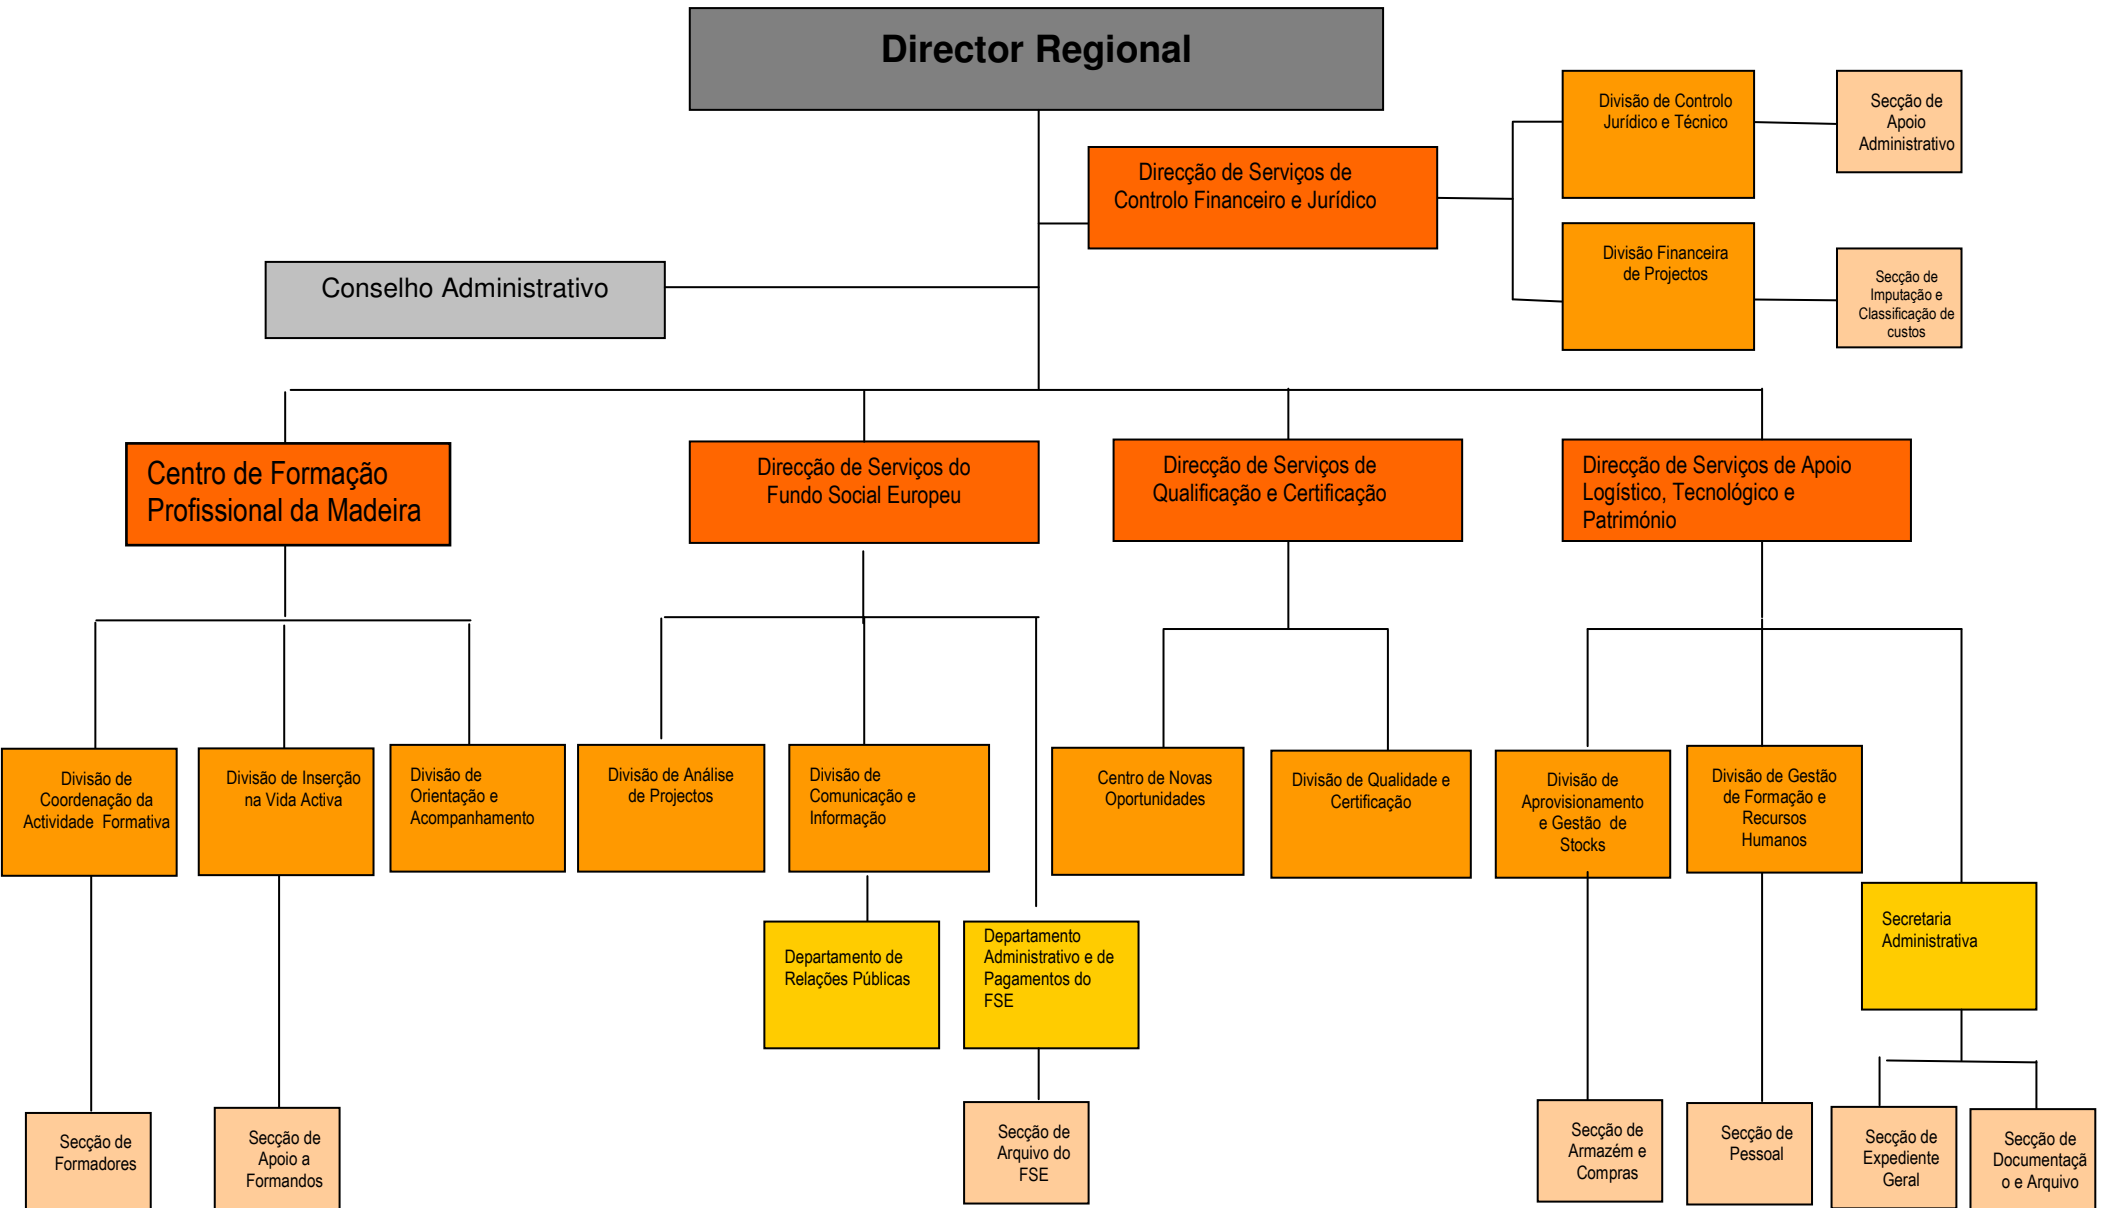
Director Regional

Direcção de Serviços de Controlo Financeiro e Jurídico

Divisão de Controlo Jurídico e Técnico

Secção de Apoio Administrativo

Divisão Financeira de Projectos

Secção de Imputação e Classificação de custos

Conselho Administrativo

Centro de Formação Profissional da Madeira

Direcção de Serviços do Fundo Social Europeu

Direcção de Serviços de Qualificação e Certificação

Direcção de Serviços de Apoio Logístico, Tecnológico e Património

Divisão de Coordenação da Actividade Formativa

Divisão de Inserção na Vida Activa

Divisão de Orientação e Acompanhamento

Divisão de Análise de Projectos

Divisão de Comunicação e Informação

Centro de Novas Oportunidades

Divisão de Qualidade e Certificação

Divisão de Aprovisionamento e Gestão de Stocks

Divisão de Gestão de Formação e Recursos Humanos

Secretaria Administrativa

Departamento de Relações Públicas

Departamento Administrativo e de Pagamentos do FSE

Secção de Formadores

Secção de Apoio a Formandos

Secção de Arquivo do FSE

Secção de Armazém e Compras

Secção de Pessoal

Secção de Expediente Geral

Secção de Documentaçã o e Arquivo